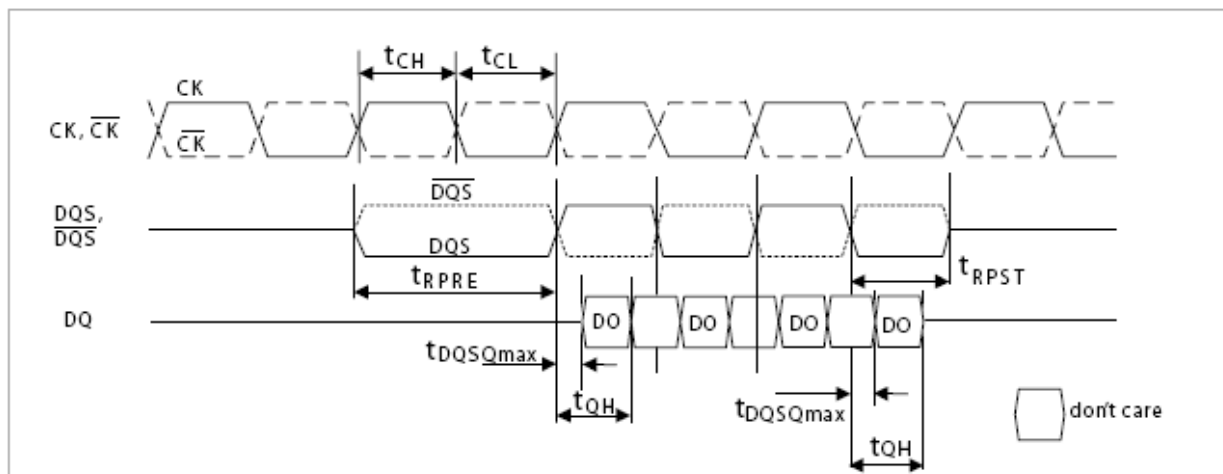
$t_{CH}$ $t_{CL}$

CK

CK, $\overline{CK}$

$\overline{CK}$

$\overline{DQS}$

DQS, $\overline{DQS}$

DQS

$t_{RPRE}$

$t_{RPST}$

DQ

DO DO DO DO

$t_{DQSQmax}$

$t_{QH}$

$t_{DQSQmax}$

don't care

$t_{QH}$